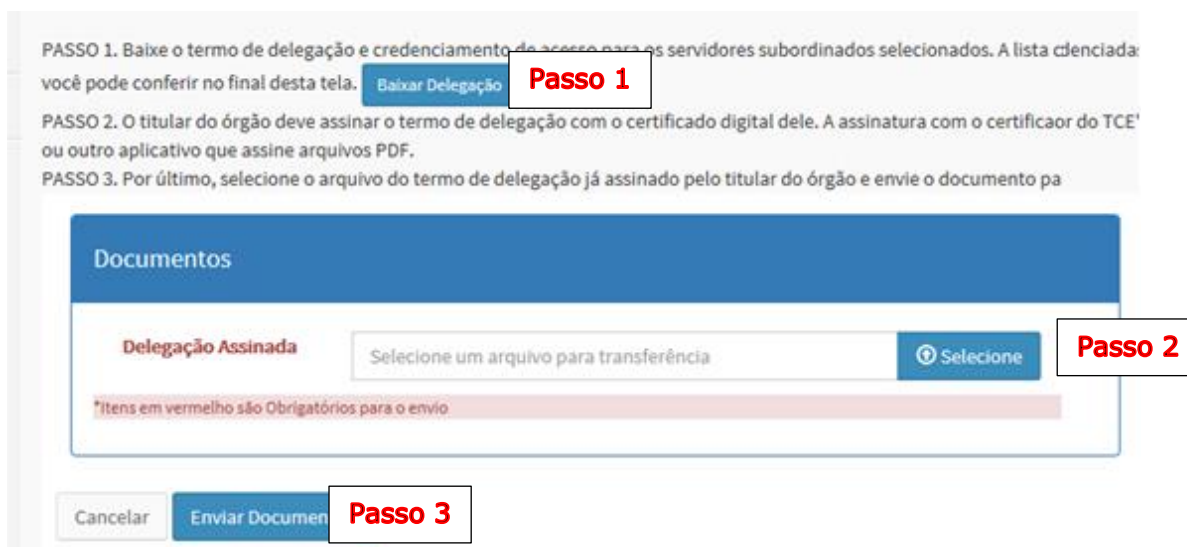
PASSO 1. Baixe o termo de delegação e credenciamento de acesso para os servidores subordinados selecionados. A lista cdenciadas você pode conferir no final desta tela. Baixar Delegação Passo 1

PASSO 2. O titular do órgão deve assinar o termo de delegação com o certificado digital dele. A assinatura com o certificaor do TCE' ou outro aplicativo que assine arquivos PDF.

PASSO 3. Por último, selecione o arquivo do termo de delegação já assinado pelo titular do órgão e envie o documento pa

Documentos

Delegação Assinada

Selecione um arquivo para transferência

Selecione

Passo 2

*Itens em vermelho são Obrigatórios para o envio

Cancelar

Enviar Documen

Passo 3